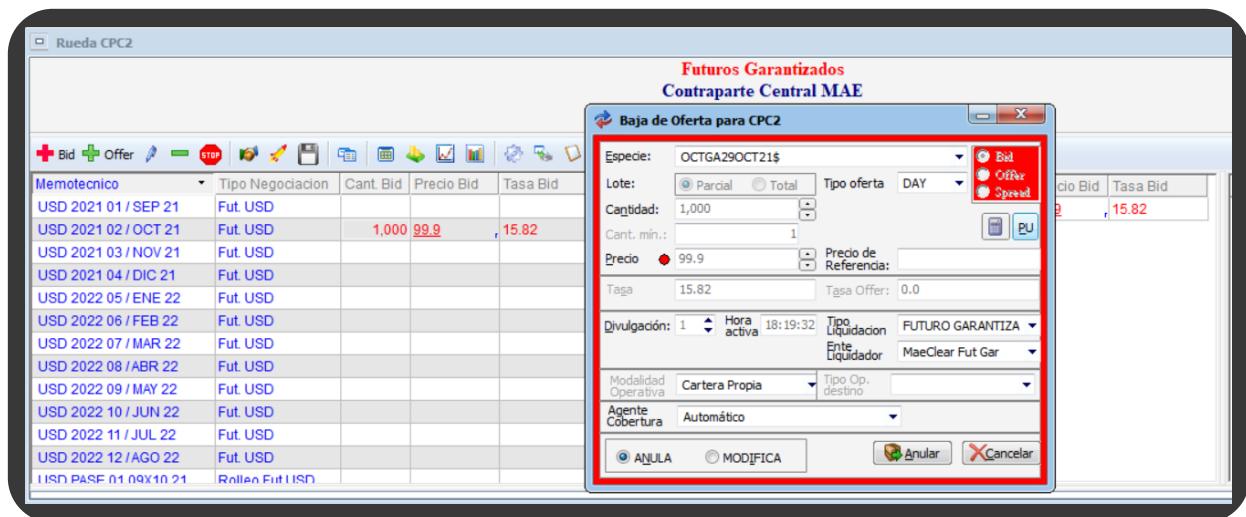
Rueda CPC2

Futuros Garantizados
Contraparte Central MAE

Bid Offer

| Memotecnico | Tipo Negociacion | Cant. Bid | Precio Bid | Tasa Bid |
|---|---|---|---|---|
| USD 2021 01 / SEP 21 | Fut. USD | | | |
| USD 2021 02 / OCT 21 | Fut. USD | 1,000 | 99.9 | 15.82 |
| USD 2021 03 / NOV 21 | Fut. USD | | | |
| USD 2021 04 / DIC 21 | Fut. USD | | | |
| USD 2022 05 / ENE 22 | Fut. USD | | | |
| USD 2022 06 / FEB 22 | Fut. USD | | | |
| USD 2022 07 / MAR 22 | Fut. USD | | | |
| USD 2022 08 / ABR 22 | Fut. USD | | | |
| USD 2022 09 / MAY 22 | Fut. USD | | | |
| USD 2022 10 / JUN 22 | Fut. USD | | | |
| USD 2022 11 / JUL 22 | Fut. USD | | | |
| USD 2022 12 / AGO 22 | Fut. USD | | | |
| USD PASE 01 09X10 21 | Rolleo Fut USD | | | |

cio Bid | Tasa Bid
9 | 15.82

Baja de Oferta para CPC2

Especie: OCTGA29OCT21$
Bid
Offer
Spread
Lote: Parcial Total
Tipo oferta DAY
Cantidad: 1,000
Cant. min.: 1
PU
Precio 99.9
Precio de Referencia:
Tasa 15.82
Tasa Offer: 0.0
Divulgación: 1
Hora activa 18:19:32
Tipo Liquidacion FUTURO GARANTIZA
Ente Liquidador MaeClear Fut Gar
Modalidad Operativa Cartera Propia
Tipo Op. destino
Agente Cobertura Automático
ANULA
MODIFICA
Anular
Cancelar